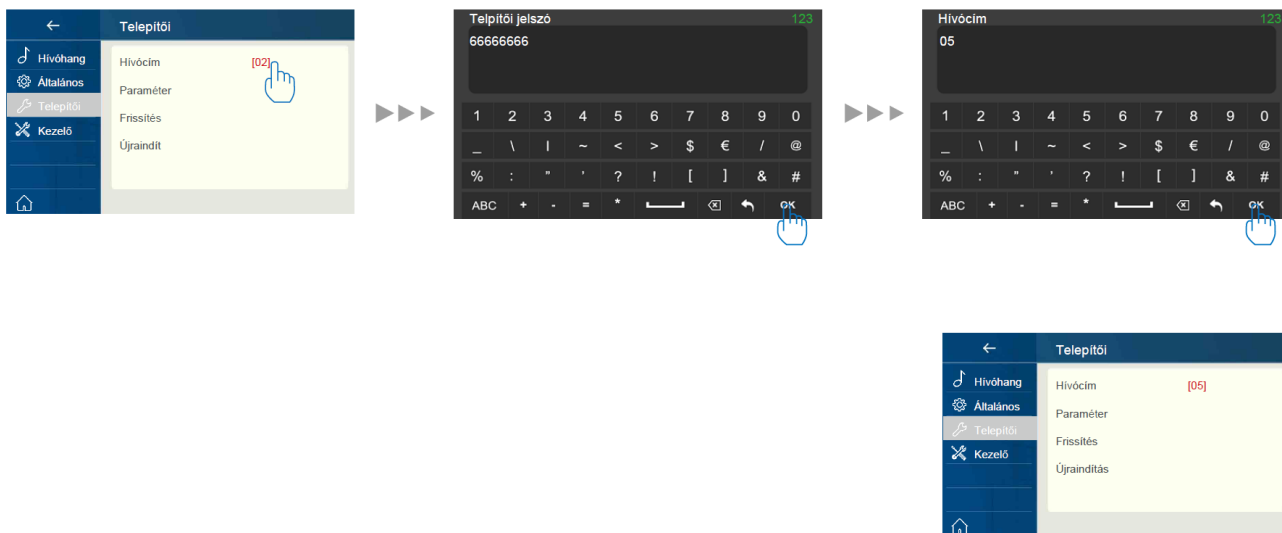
←
Telepítői
Hívóhang
Általános
Telepítői
Kezelő
Hívócím [02]
Paraméter
Frissítés
Újraindít

Telpítői jelszó 123
66666666
1 2 3 4 5 6 7 8 9 0
_ \ | ~ < > $ € / @
% : " ' ? ! [ ] & #
ABC + - = * OK

Hívócím 123
05
1 2 3 4 5 6 7 8 9 0
_ \ | ~ < > $ € / @
% : " ' ? ! [ ] & #
ABC + - = * OK

←
Telepítői
Hívóhang
Általános
Telepítői
Kezelő
Hívócím [05]
Paraméter
Frissítés
Újraindítás